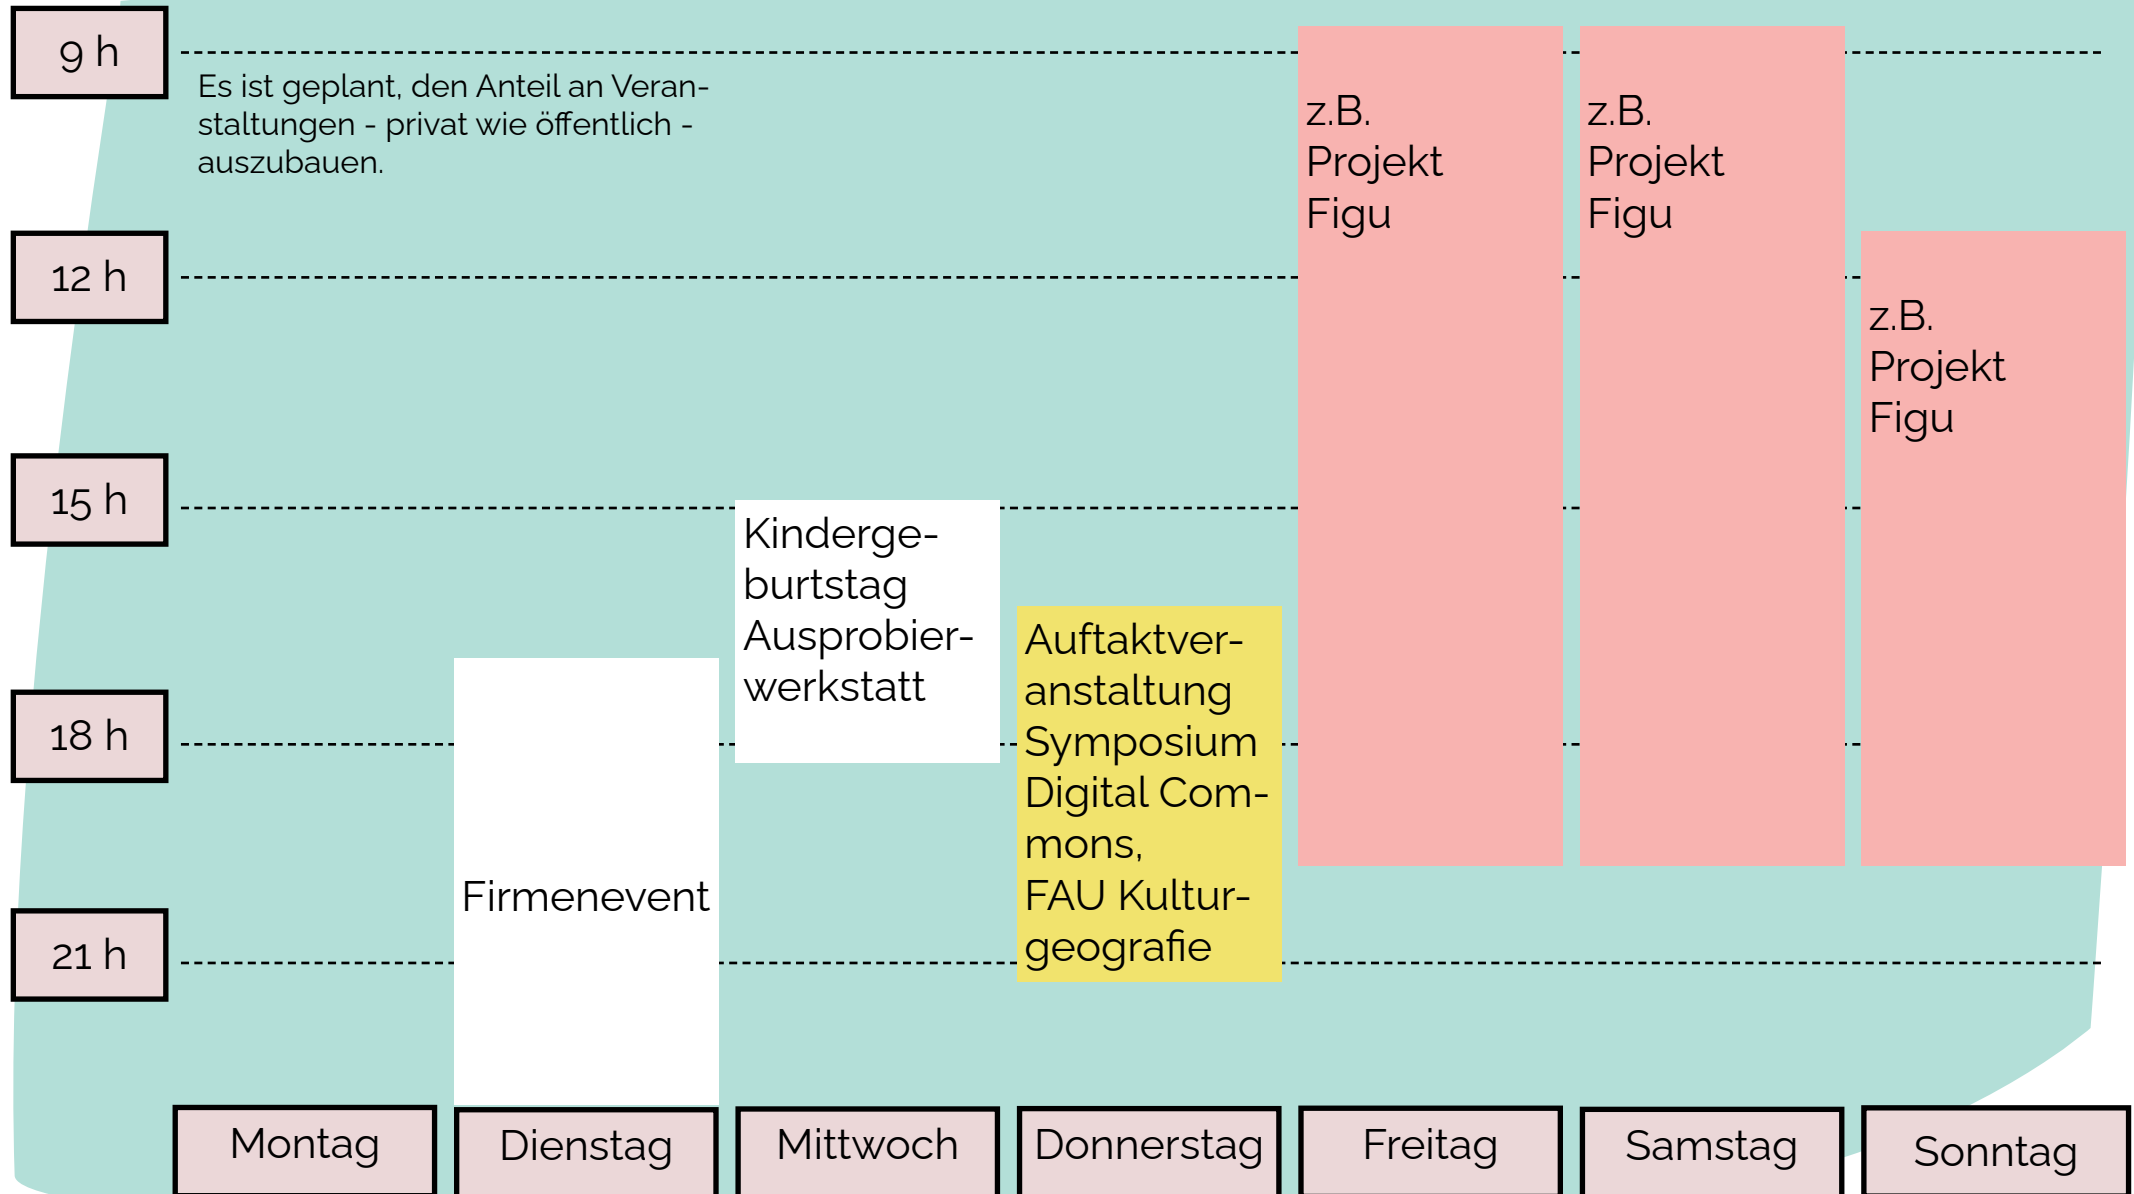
9 h

Es ist geplant, den Anteil an Veranstaltungen - privat wie öffentlich - auszubauen.

z.B. Projekt Figu

z.B. Projekt Figu

12 h

z.B. Projekt Figu

15 h

Kindergeburtstag Ausprobierwerkstatt

Auftaktveranstaltung Symposium Digital Commons, FAU Kulturgeografie

18 h

Firmenevent

21 h

Montag

Dienstag

Mittwoch

Donnerstag

Freitag

Samstag

Sonntag